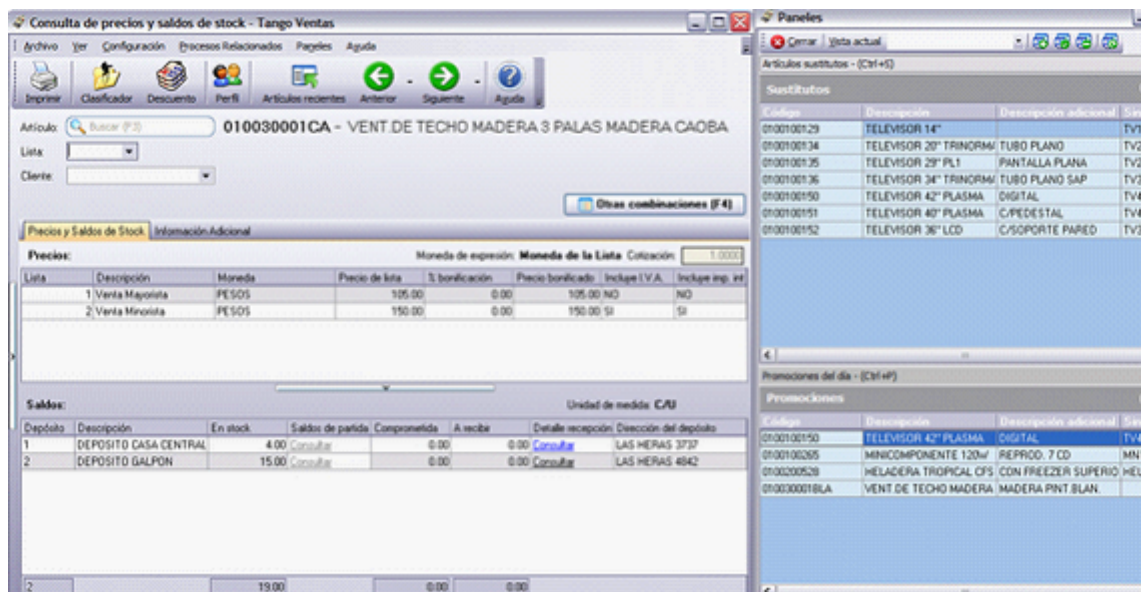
Consulta de precios y saldos de stock - Tango Ventas

Archivo Ver Configuración Procesos Relacionados Paneles Ayuda

Imprimir Clasificador Descuento Perfil Artículos recientes Anterior Siguiente Ayuda

Artículo: Buscar (F3) 010030001CA - VENT.DE TECHO MADERA 3 PALAS MADERA CAOBA

Lista:

Cliente:

Otras combinaciones (F4)

Precios y Saldos de Stock Información Adicional

Precios:

Moneda de expresión: Moneda de la Lista Cotización: 1.0000

| Lista | Descripción | Moneda | Precio de lista | % bonificación | Precio bonificado | Incluye I.V.A. | Incluye imp. int |
|---|---|---|---|---|---|---|---|
| 1 | Venta Mayorista | PESOS | 105.00 | 0.00 | 105.00 | NO | NO |
| 2 | Venta Minorista | PESOS | 150.00 | 0.00 | 150.00 | SI | SI |

Saldos:

Unidad de medida: C/U

| Depósito | Descripción | En stock | Saldos de partida | Comprometida | A recibir | Detalle recepción | Dirección del depósito |
|---|---|---|---|---|---|---|---|
| 1 | DEPOSITO CASA CENTRAL | 4.00 | Consultar | 0.00 | 0.00 | Consultar | LAS HERAS 3737 |
| 2 | DEPOSITO GALPON | 15.00 | Consultar | 0.00 | 0.00 | Consultar | LAS HERAS 4842 |
| 2 | | 19.00 | | 0.00 | 0.00 | | |

Paneles

Cerrar Vista actual

Artículos sustitutos - (Ctrl+S)

Sustitutos

| Código | Descripción | Descripción adicional | Si |
|---|---|---|---|
| 0100100129 | TELEVISOR 14" | | TV1 |
| 0100100134 | TELEVISOR 20" TRINORMA | TUBO PLANO | TV2 |
| 0100100135 | TELEVISOR 29" PL1 | PANTALLA PLANA | TV2 |
| 0100100136 | TELEVISOR 34" TRINORMA | TUBO PLANO SAP | TV3 |
| 0100100150 | TELEVISOR 42" PLASMA | DIGITAL | TV4 |
| 0100100151 | TELEVISOR 40" PLASMA | C/PEDESTAL | TV4 |
| 0100100152 | TELEVISOR 36" LCD | C/SOPORTE PARED | TV3 |

Promociones del día - (Ctrl+P)

Promociones

| Código | Descripción | Descripción adicional | Si |
|---|---|---|---|
| 0100100150 | TELEVISOR 42" PLASMA | DIGITAL | TV4 |
| 0100100265 | MINICOMPONENTE 120W | REPROD. 7 CD | MN |
| 0100200528 | HELADERA TROPICAL CFS | CON FREEZER SUPERIO | HEL |
| 010030001BLA | VENT DE TECHO MADERA | MADERA PINT.BLAN. | |